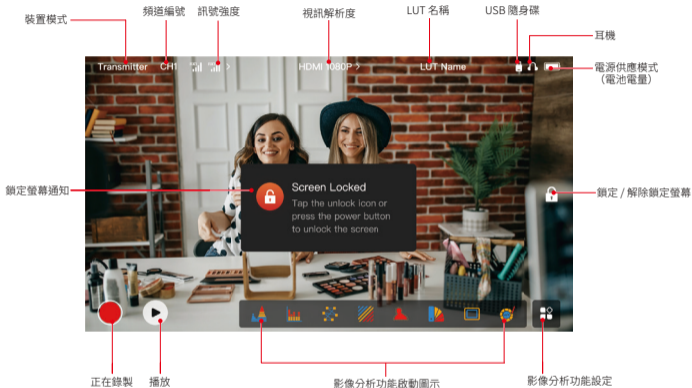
裝置模式
頻道編號
訊號強度
視訊解析度
LUT 名稱
USB 隨身碟
耳機
電源供應模式
(電池電量)

Transmitter CH1 HDMI 1080P LUT Name

鎖定螢幕通知

Screen Locked
Tap the unlock icon or press the power button to unlock the screen

鎖定 / 解除鎖定螢幕

正在錄製
播放
影像分析功能啟動圖示
影像分析功能設定